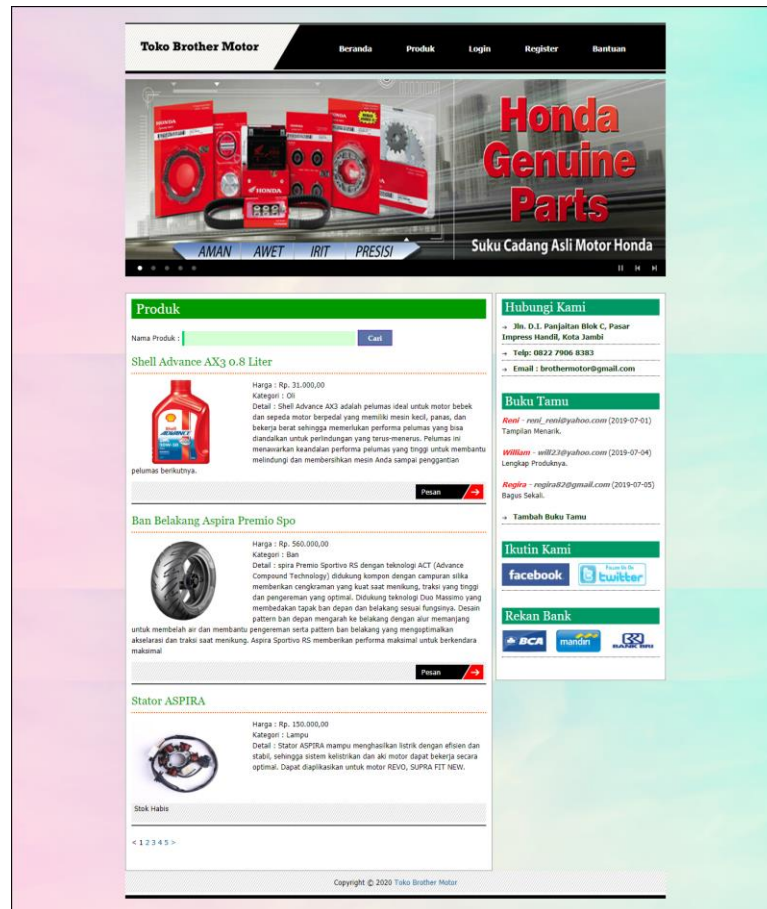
Toko Brother Motor

Beranda Produk Login Register Bantuan

Honda Genuine Parts

AMAN AWET IRIT PRESISI

Suku Cadang Asli Motor Honda

Produk

Nama Produk : Cari

Shell Advance AX3 0.8 Liter

Harga : Rp. 31.000,00
Kategori : Oli
Detail : Shell Advance AX3 adalah pelumas ideal untuk motor bebek dan sepeda motor berpedal yang memiliki mesin kecil, panas, dan bekerja berat sehingga memerlukan performa pelumas yang bisa diandalkan untuk perlindungan yang terus-menerus. Pelumas ini menawarkan keandalan performa pelumas yang tinggi untuk membantu melindungi dan membersihkan mesin Anda sampai penggantian pelumas berikutnya.

Pesan

Ban Belakang Aspira Premio Spo

Harga : Rp. 560.000,00
Kategori : Ban
Detail : spira Premio Sportivo RS dengan teknologi ACT (Advance Compound Technology) didukung kompon dengan campuran silika memberikan cengkraman yang kuat saat menikung, traksi yang tinggi dan pengereman yang optimal. Didukung teknologi Duo Massimo yang membedakan tapak ban depan dan belakang sesuai fungsinya. Desain pattern ban depan mengarah ke belakang dengan alur memanjang untuk membelah air dan membantu pengereman serta pattern ban belakang yang mengoptimalkan akselarasi dan traksi saat menikung. Aspira Sportivo RS memberikan performa maksimal untuk berkendara maksimal

Pesan

Stator ASPIRA

Harga : Rp. 150.000,00
Kategori : Lampu
Detail : Stator ASPIRA mampu menghasilkan listrik dengan efisien dan stabil, sehingga sistem kelistrikan dan aki motor dapat bekerja secara optimal. Dapat diaplikasikan untuk motor REVO, SUPRA FIT NEW.

Stok Habis

< 1 2 3 4 5 >

Hubungi Kami

Jln. D.I. Panjaitan Blok C, Pasar Impress Handil, Kota Jambi

Telp: 0822 7906 8383

Email : brothermotor@gmail.com

Buku Tamu

Reni - reni_reni@yahoo.com (2019-07-01)
Tampilan Menarik.

William - will23@yahoo.com (2019-07-04)
Lengkap Produknya.

Regira - regira82@gmail.com (2019-07-05)
Bagus Sekali.

Tambah Buku Tamu

Ikutin Kami

facebook Follow Me twitter

Rekan Bank

BCA mandiri BANK BRI

Copyright © 2020 Toko Brother Motor